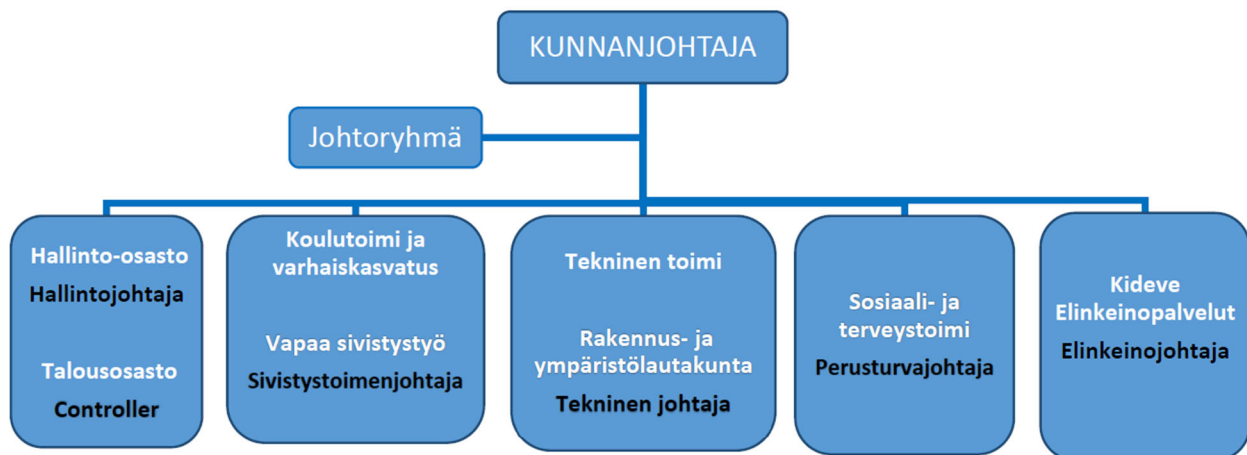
KUNNANJOHTAJA

Johtoryhmä

Hallinto-osasto
Hallintojohtaja

Talousosasto
Controller

Koulutoimi ja varhaiskasvatus

Vapaa sivistystyö
Sivistystoimenjohtaja

Tekninen toimi

Rakennus- ja ympäristölautakunta
Tekninen johtaja

Sosiaali- ja terveystoimi
Perusturvajohtaja

Kideve
Elinkeinopalvelut
Elinkeinojohtaja